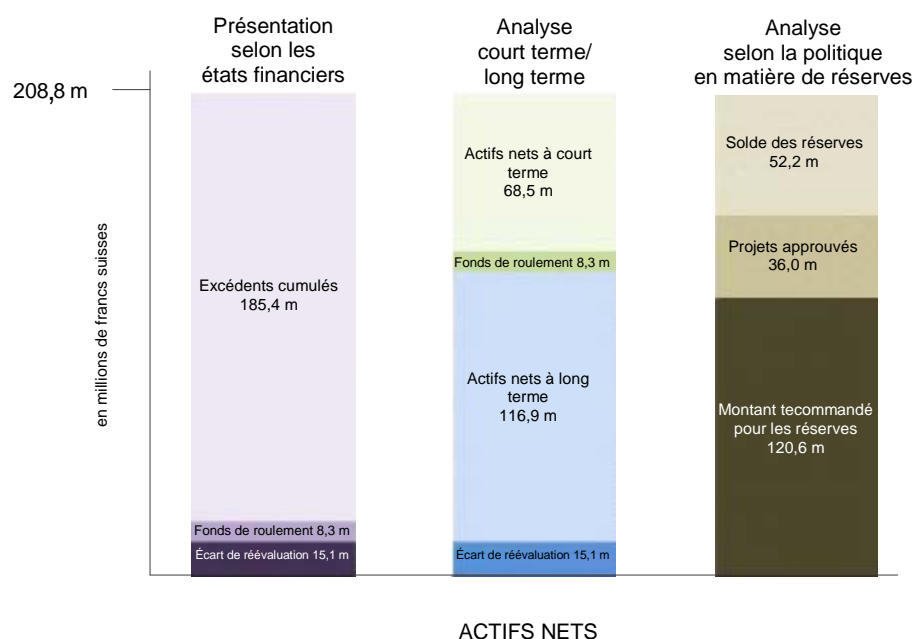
Présentation selon les états financiers

Analyse court terme/ long terme

Analyse selon la politique en matière de réserves

208,8 m

en millions de francs suisses

Excédents cumulés
185,4 m

Fonds de roulement 8,3 m

Écart de réévaluation 15,1 m

Actifs nets à court terme
68,5 m

Fonds de roulement 8,3 m

Actifs nets à long terme
116,9 m

Écart de réévaluation 15,1 m

Solde des réserves
52,2 m

Projets approuvés
36,0 m

Montant tecommandé pour les réserves
120,6 m

ACTIFS NETS